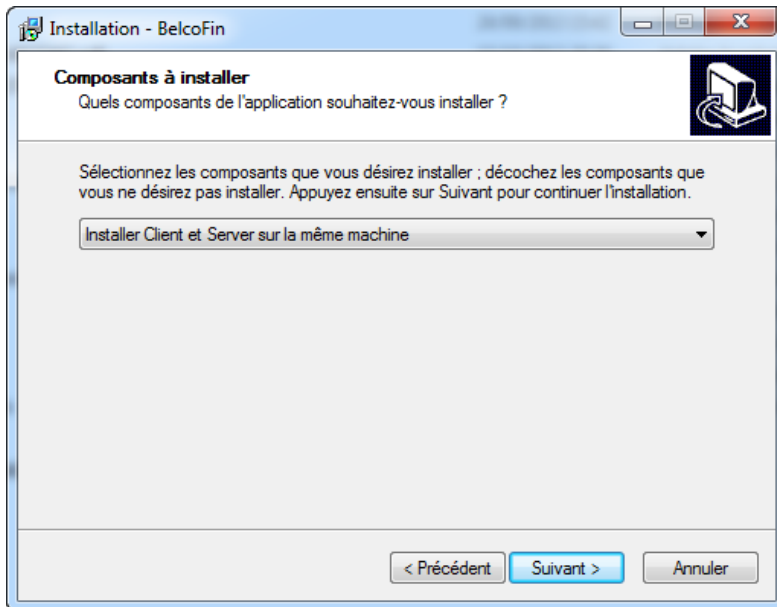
Installation - BelcoFin

Composants à installer
Quels composants de l'application souhaitez-vous installer ?

Sélectionnez les composants que vous désirez installer ; décochez les composants que vous ne désirez pas installer. Appuyez ensuite sur Suivant pour continuer l'installation.

Installer Client et Server sur la même machine

< Précédent Suivant > Annuler